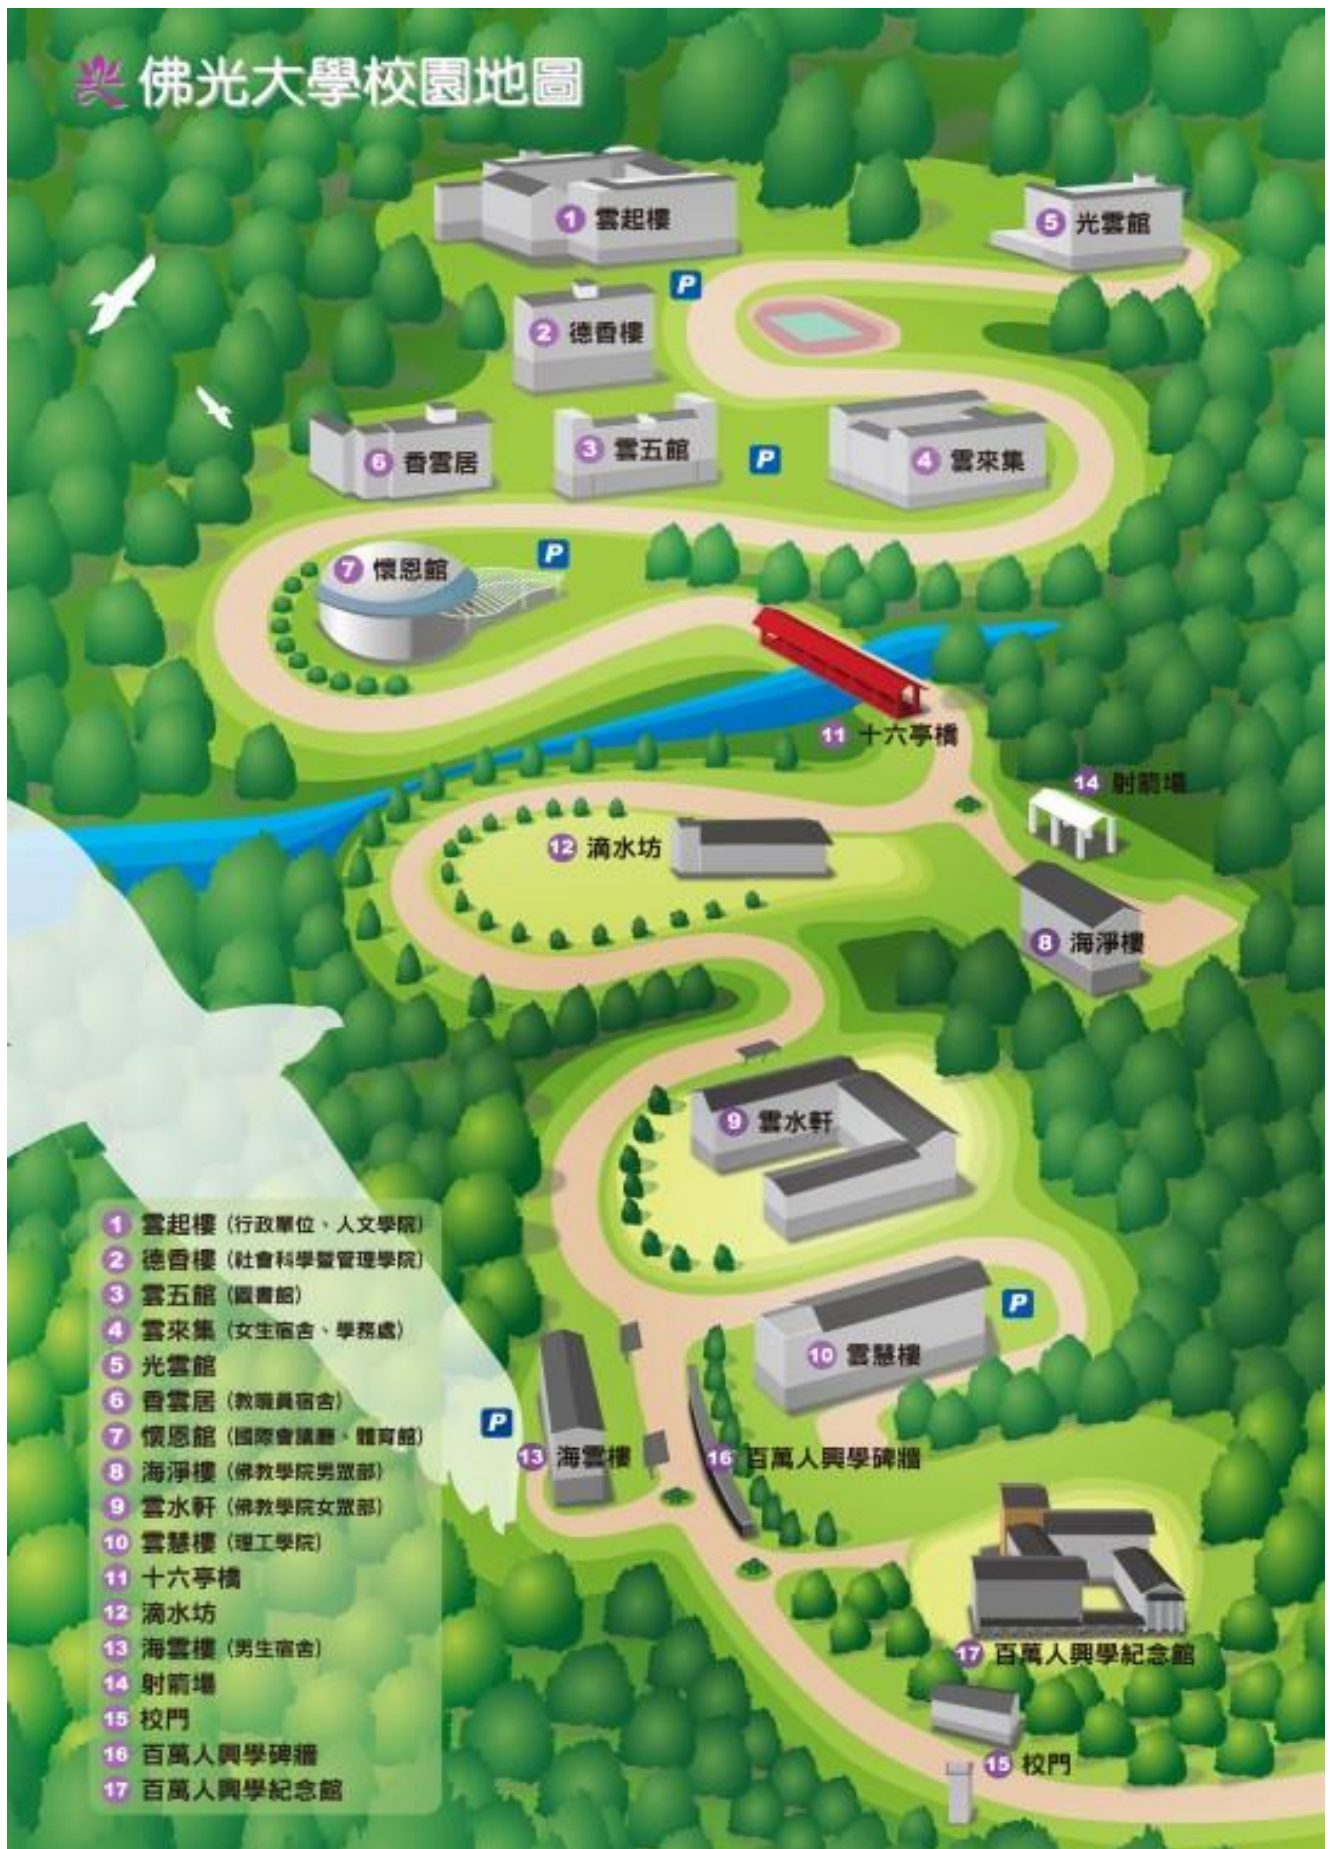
佛光大學校園地圖

1 雲起樓
5 光雲館
P
2 德香樓
6 香雲居
3 雲五館
P
4 雲來集
7 懷恩館
P
11 十六亭橋
14 射箭場
12 滴水坊
8 海淨樓
9 雲水軒
P
10 雲慧樓
P
13 海雲樓
16 百萬人興學碑牆
17 百萬人興學紀念館
15 校門

1 雲起樓 (行政單位、人文學院)
2 德香樓 (社會科學暨管理學院)
3 雲五館 (圖書館)
4 雲來集 (女生宿舍、學務處)
5 光雲館
6 香雲居 (教職員宿舍)
7 懷恩館 (國際會議廳、體育館)
8 海淨樓 (佛教學院男眾部)
9 雲水軒 (佛教學院女眾部)
10 雲慧樓 (理工學院)
11 十六亭橋
12 滴水坊
13 海雲樓 (男生宿舍)
14 射箭場
15 校門
16 百萬人興學碑牆
17 百萬人興學紀念館